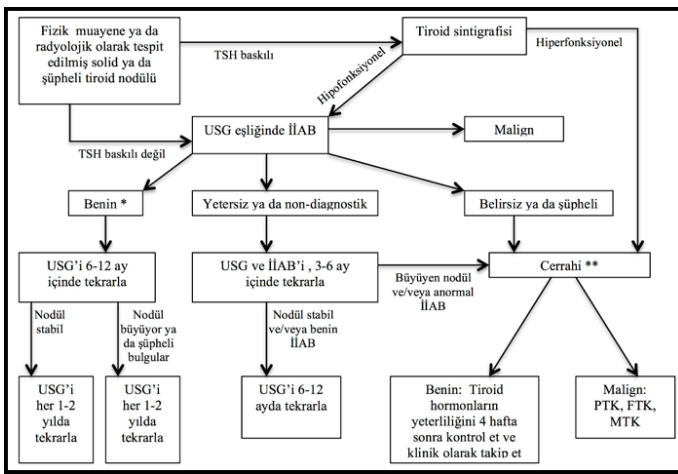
Fizik muayene ya da radyolojik olarak tespit edilmiş solid ya da şüpheli tiroid nodülü

TSH baskılı

Tiroid sintigrafisi

Hiperfonksiyonel

Hipofonksiyonel

TSH baskılı değil

USG eşliğinde İİAB

Malign

Benin *

Yetersiz ya da non-diagnostik

Belirsiz ya da şüpheli

USG'i 6-12 ay içinde tekrarla

USG ve İİAB'i , 3-6 ay içinde tekrarla

Büyüyen nodül ve/veya anormal İİAB

Cerrahi **

Nodül stabil

Nodül büyüyor ya da şüpheli bulgular

Nodül stabil ve/veya benin İİAB

USG'i her 1-2 yılda tekrarla

USG'i her 1-2 yılda tekrarla

USG'i 6-12 ayda tekrarla

Benin: Tiroid hormonların yeterliliğini 4 hafta sonra kontrol et ve klinik olarak takip et

Malign: PTK, FTK, MTK